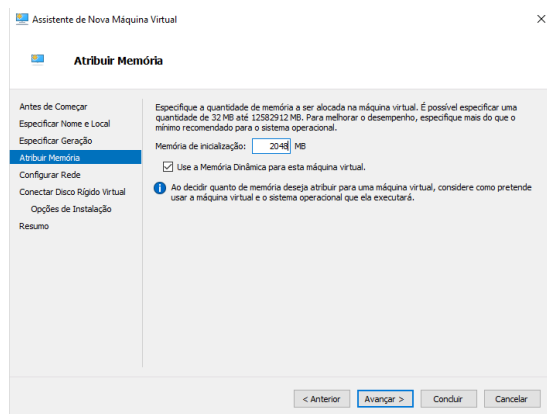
Assistente de Nova Máquina Virtual

Atribuir Memória

Antes de Começar
Especificar Nome e Local
Especificar Geração
Atribuir Memória
Configurar Rede
Conectar Disco Rígido Virtual
Opções de Instalação
Resumo

Especifique a quantidade de memória a ser alocada na máquina virtual. É possível especificar uma quantidade de 32 MB até 12582912 MB. Para melhorar o desempenho, especifique mais do que o mínimo recomendado para o sistema operacional.

Memória de inicialização: 2048 MB

Use a Memória Dinâmica para esta máquina virtual.

Ao decidir quanto de memória deseja atribuir para uma máquina virtual, considere como pretende usar a máquina virtual e o sistema operacional que ela executará.

< Anterior
Avançar >
Concluir
Cancelar